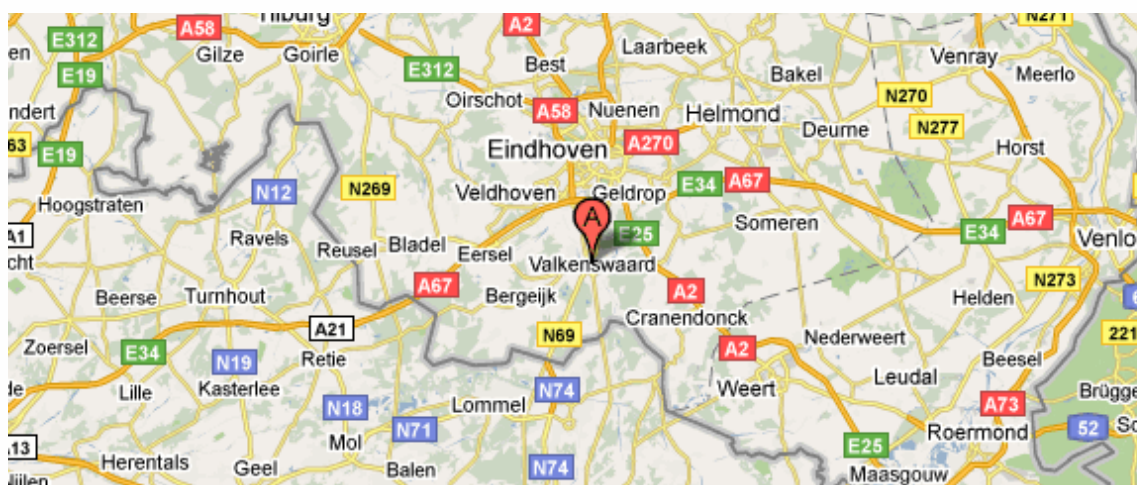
Tilburg
A58
A2
N271
E312
Gilze
Goirle
Laarbeek
en
E312
Best
Venray
E19
Bakel
Meerlo
Oirschot
A58
Nuenen
Helmond
N270
ndert
Deurne
N277
A270
63
E19
Eindhoven
Horst
N12
N269
Veldhoven
Geldrop
E34
A67
Hoogstraten
A
E25
Someren
A67
E34
Venlo
A1
Ravels
Reusel
Bladel
Eersel
cht
Valkenswaard
N273
A67
Bergeijk
A2
Beerse
Turnhout
Helden
Cranendonck
A21
N69
221
Zoersel
E34
N19
Retie
Nederweert
A2
Beesel
Leudal
Lille
Kasterlee
Weert
N74
Brügge
de
N18
Lommel
A73
N71
Mol
E25
Roermond
52
So
13
Herentals
Geel
Balen
N74
Maasgouw
Wijlen